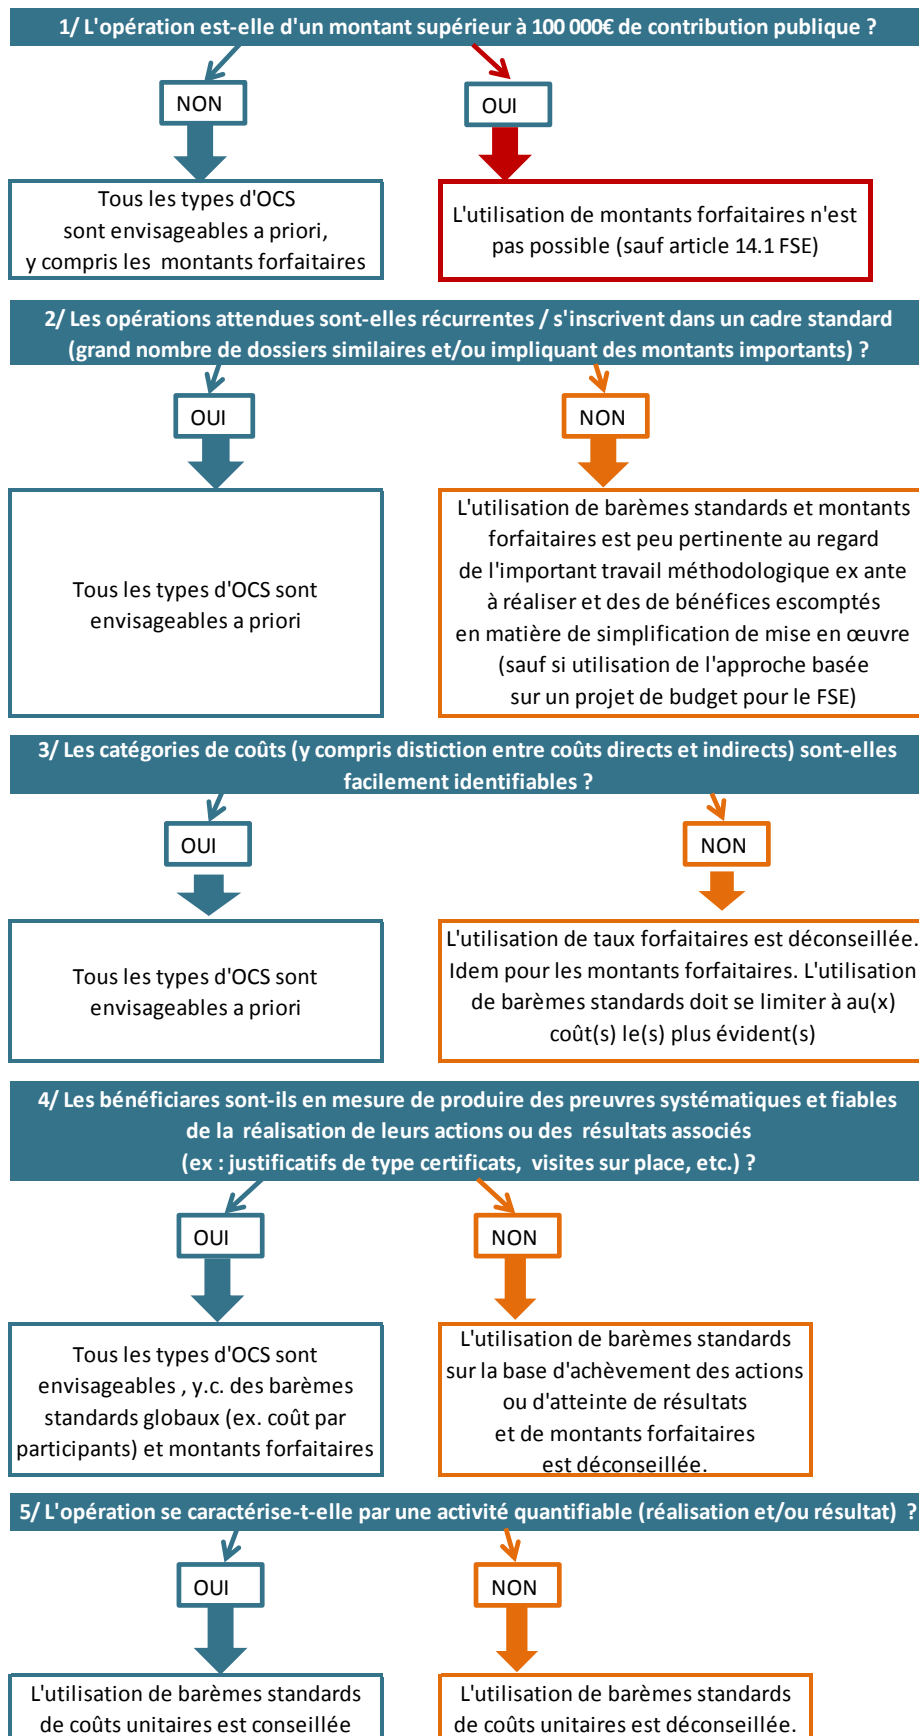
1/ L'opération est-elle d'un montant supérieur à 100 000€ de contribution publique ?

NON

Tous les types d'OCS sont envisageables a priori, y compris les montants forfaitaires

OUI

L'utilisation de montants forfaitaires n'est pas possible (sauf article 14.1 FSE)

2/ Les opérations attendues sont-elles récurrentes / s'inscrivent dans un cadre standard (grand nombre de dossiers similaires et/ou impliquant des montants importants) ?

OUI

Tous les types d'OCS sont envisageables a priori

NON

L'utilisation de barèmes standards et montants forfaitaires est peu pertinente au regard de l'important travail méthodologique ex ante à réaliser et des de bénéfices escomptés en matière de simplification de mise en œuvre (sauf si utilisation de l'approche basée sur un projet de budget pour le FSE)

3/ Les catégories de coûts (y compris distiction entre coûts directs et indirects) sont-elles facilement identifiables ?

OUI

Tous les types d'OCS sont envisageables a priori

NON

L'utilisation de taux forfaitaires est déconseillée. Idem pour les montants forfaitaires. L'utilisation de barèmes standards doit se limiter à au(x) coût(s) le(s) plus évident(s)

4/ Les bénéficiares sont-ils en mesure de produire des preuves systématiques et fiables de la réalisation de leurs actions ou des résultats associés (ex : justificatifs de type certificats, visites sur place, etc.) ?

OUI

Tous les types d'OCS sont envisageables , y.c. des barèmes standards globaux (ex. coût par participants) et montants forfaitaires

NON

L'utilisation de barèmes standards sur la base d'achèvement des actions ou d'atteinte de résultats et de montants forfaitaires est déconseillée.

5/ L'opération se caractérise-t-elle par une activité quantifiable (réalisation et/ou résultat) ?

OUI

L'utilisation de barèmes standards de coûts unitaires est conseillée

NON

L'utilisation de barèmes standards de coûts unitaires est déconseillée.